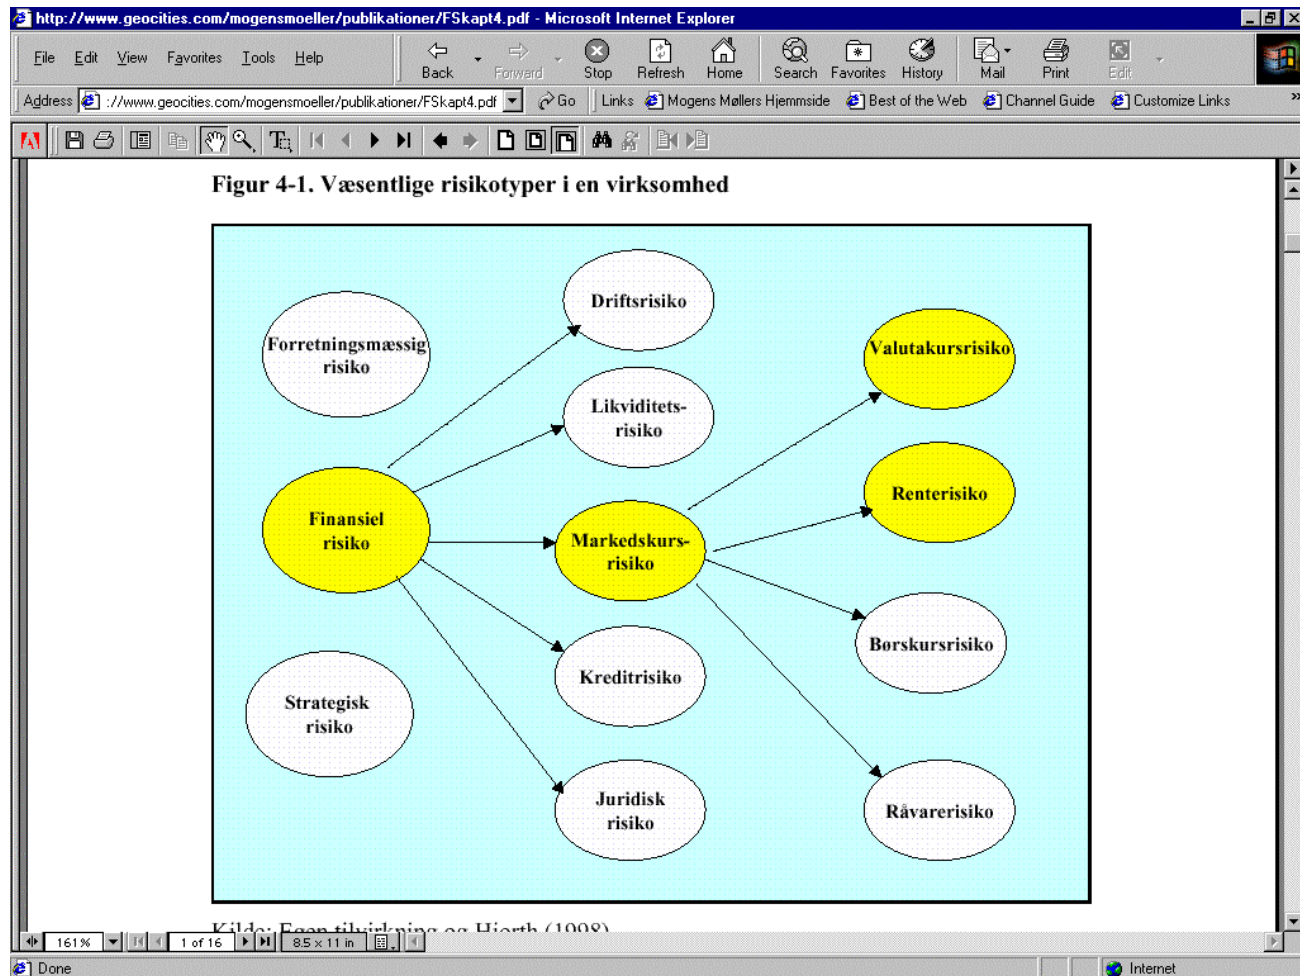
http://www.geocities.com/mogensmoeller/publikationer/FSkapt4.pdf - Microsoft Internet Explorer

File Edit View Favorites Tools Help

Back Forward Stop Refresh Home Search Favorites History Mail Print Edit

Address ://www.geocities.com/mogensmoeller/publikationer/FSkapt4.pdf Go Links Mogens Møllers Hjemmside Best of the Web Channel Guide Customize Links

Figur 4-1. Væsentlige risikotyper i en virksomhed

Forretningsmæssig risiko

Driftsrisiko

Likviditets-risiko

Valutakursrisiko

Renterisiko

Finansiel risiko

Markedskurs-risiko

Børskursrisiko

Kreditrisiko

Strategisk risiko

Juridisk risiko

Råvarerisiko

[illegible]

161 %

1 of 16

8.5 x 11 in

Done

Internet